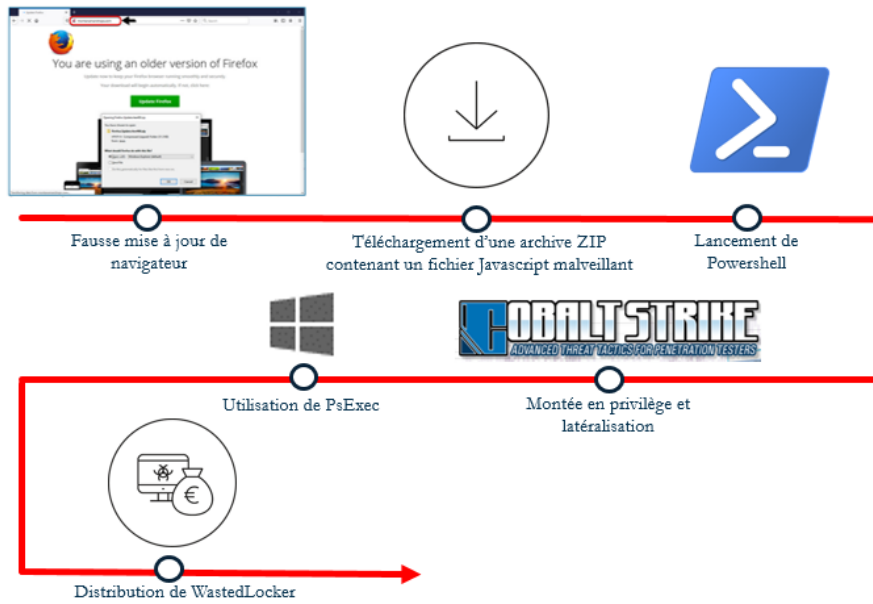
You are using an older version of Firefox

Update Firefox

Fausse mise à jour de navigateur

Téléchargement d'une archive ZIP contenant un fichier Javascript malveillant

Lancement de Powershell

COBALT STRIKE
ADVANCED THREAT TACTICS FOR PENETRATION TESTERS

Utilisation de PsExec

Montée en privilège et latéralisation

€

Distribution de WastedLocker